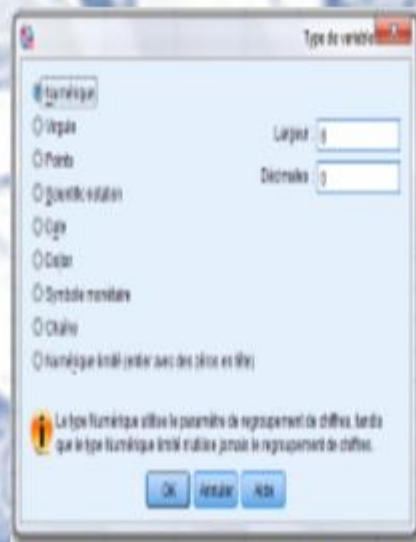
Type de variable

Numérique
Virgule
Points
Scientific notation
Date
Dollar
Symbole monétaire
Chaîne
Numérique limité (entier avec des zéros en tête)

Largeur: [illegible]
Décimales: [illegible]

Le type Numérique utilise le paramètre de regroupement de chiffres, tandis que le type Numérique limité n'utilise jamais le regroupement de chiffres.

OK Annuler Aide